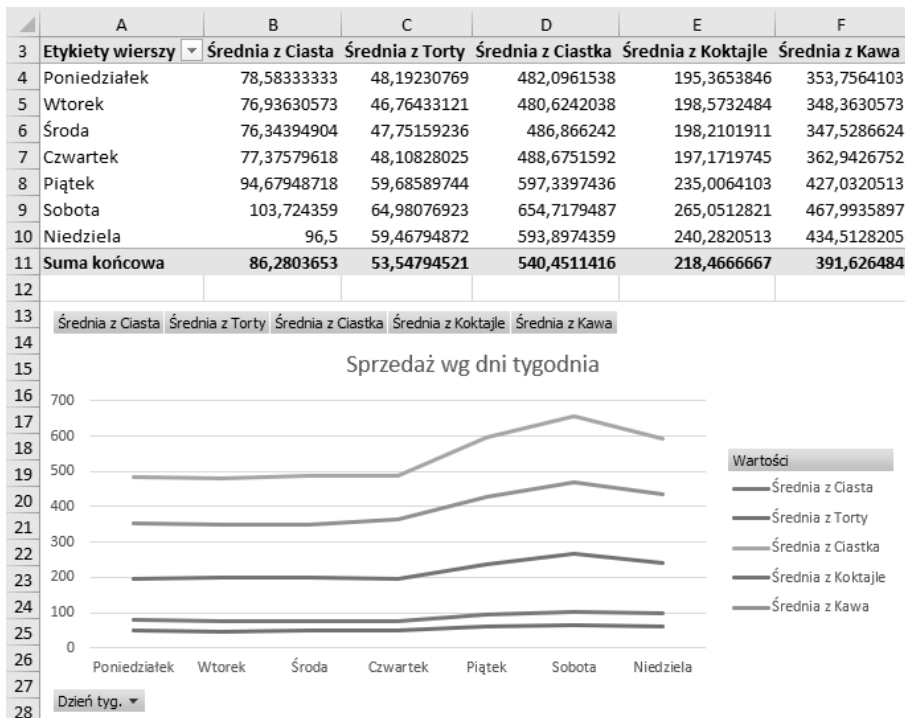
| | A | B | C | D | E | F |
|---|---|---|---|---|---|---|
| 3 | Etykiety wierszy | Średnia z Ciasta | Średnia z Torty | Średnia z Ciastka | Średnia z Koktajle | Średnia z Kawa |
| 4 | Poniedziałek | 78,58333333 | 48,19230769 | 482,0961538 | 195,3653846 | 353,7564103 |
| 5 | Wtorek | 76,93630573 | 46,76433121 | 480,6242038 | 198,5732484 | 348,3630573 |
| 6 | Środa | 76,34394904 | 47,75159236 | 486,866242 | 198,2101911 | 347,5286624 |
| 7 | Czwartek | 77,37579618 | 48,10828025 | 488,6751592 | 197,1719745 | 362,9426752 |
| 8 | Piątek | 94,67948718 | 59,68589744 | 597,3397436 | 235,0064103 | 427,0320513 |
| 9 | Sobota | 103,724359 | 64,98076923 | 654,7179487 | 265,0512821 | 467,9935897 |
| 10 | Niedziela | 96,5 | 59,46794872 | 593,8974359 | 240,2820513 | 434,5128205 |
| 11 | Suma końcowa | 86,2803653 | 53,54794521 | 540,4511416 | 218,4666667 | 391,626484 |
| 12 | | | | | | |

13 14 15 16 17 18 19 20 21 22 23 24 25 26 27 28

Średnia z Ciasta Średnia z Torty Średnia z Ciastka Średnia z Koktajle Średnia z Kawa

Sprzedaż wg dni tygodnia

700
600
500
400
300
200
100
0

Poniedziałek Wtorek Środa Czwartek Piątek Sobota Niedziela

Wartości
Średnia z Ciasta
Średnia z Torty
Średnia z Ciastka
Średnia z Koktajle
Średnia z Kawa

Dzień tyg.